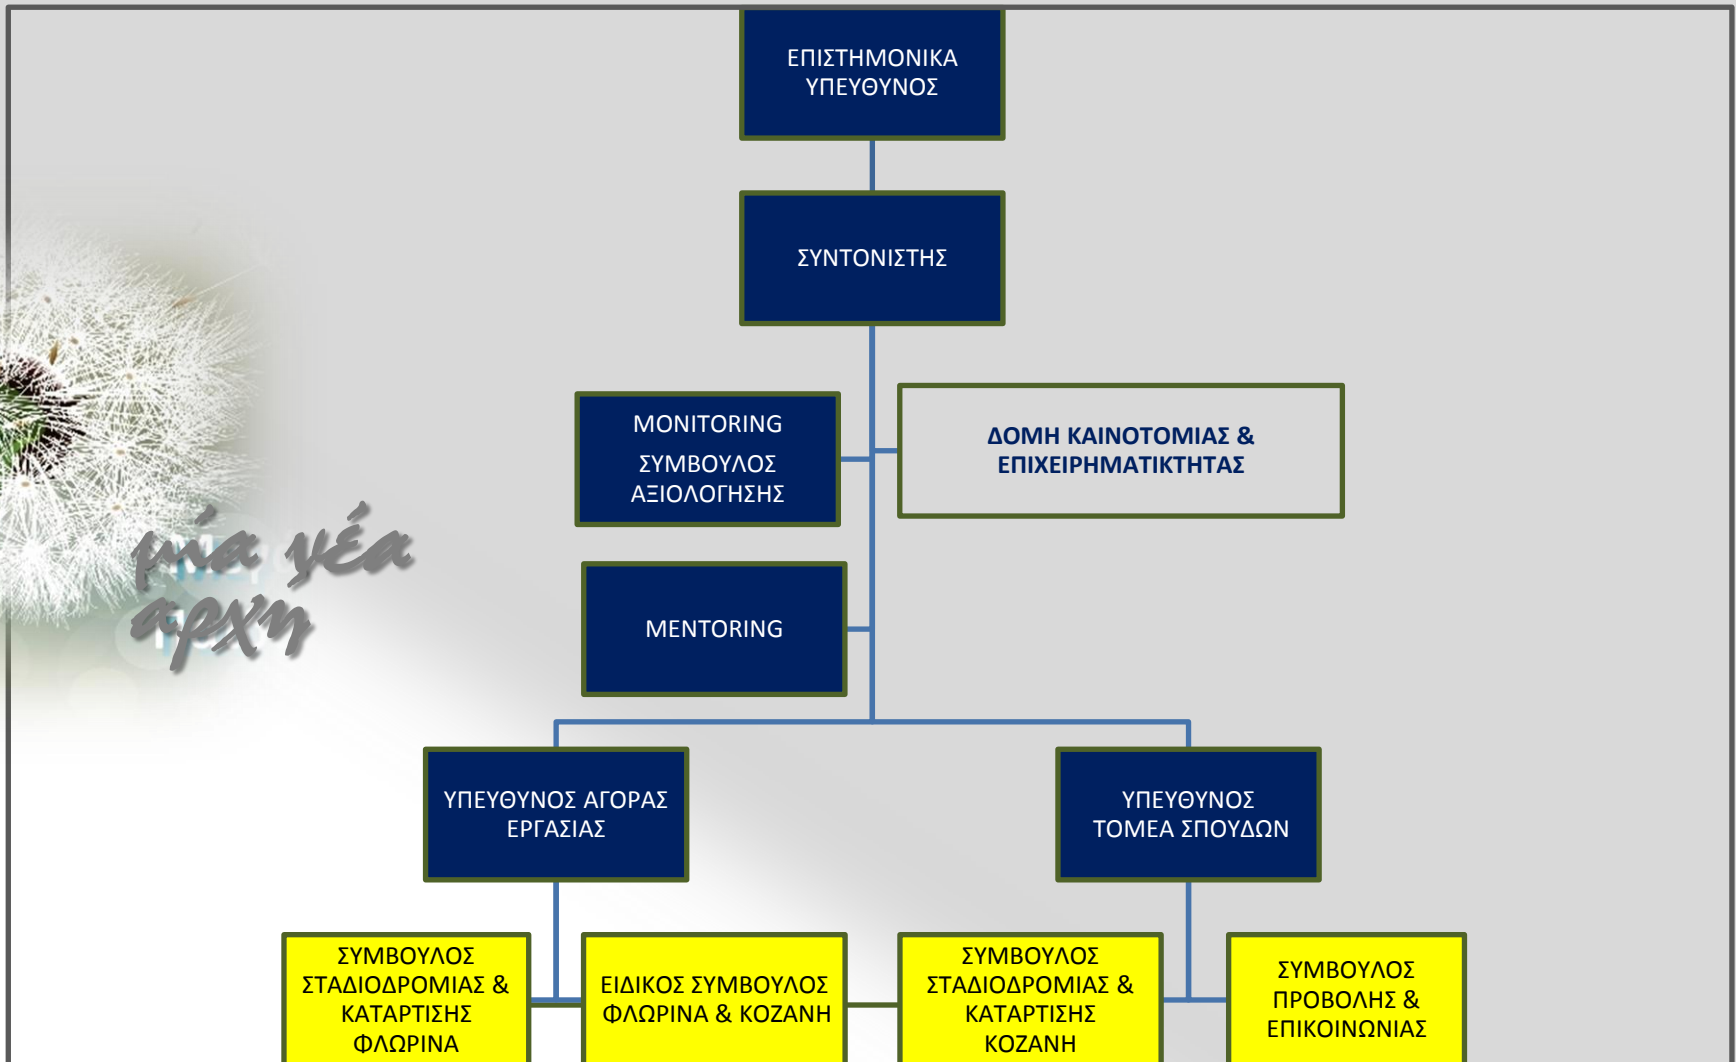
ΕΠΙΣΤΗΜΟΝΙΚΑ ΥΠΕΥΘΥΝΟΣ

ΣΥΝΤΟΝΙΣΤΗΣ

MONITORING
ΣΥΜΒΟΥΛΟΣ ΑΞΙΟΛΟΓΗΣΗΣ

ΔΟΜΗ ΚΑΙΝΟΤΟΜΙΑΣ & ΕΠΙΧΕΙΡΗΜΑΤΙΚΤΗΤΑΣ

μία νέα αρχή

MENTORING

ΥΠΕΥΘΥΝΟΣ ΑΓΟΡΑΣ ΕΡΓΑΣΙΑΣ

ΥΠΕΥΘΥΝΟΣ ΤΟΜΕΑ ΣΠΟΥΔΩΝ

ΣΥΜΒΟΥΛΟΣ ΣΤΑΔΙΟΔΡΟΜΙΑΣ & ΚΑΤΑΡΤΙΣΗΣ ΦΛΩΡΙΝΑ

ΕΙΔΙΚΟΣ ΣΥΜΒΟΥΛΟΣ ΦΛΩΡΙΝΑ & ΚΟΖΑΝΗ

ΣΥΜΒΟΥΛΟΣ ΣΤΑΔΙΟΔΡΟΜΙΑΣ & ΚΑΤΑΡΤΙΣΗΣ ΚΟΖΑΝΗ

ΣΥΜΒΟΥΛΟΣ ΠΡΟΒΟΛΗΣ & ΕΠΙΚΟΙΝΩΝΙΑΣ